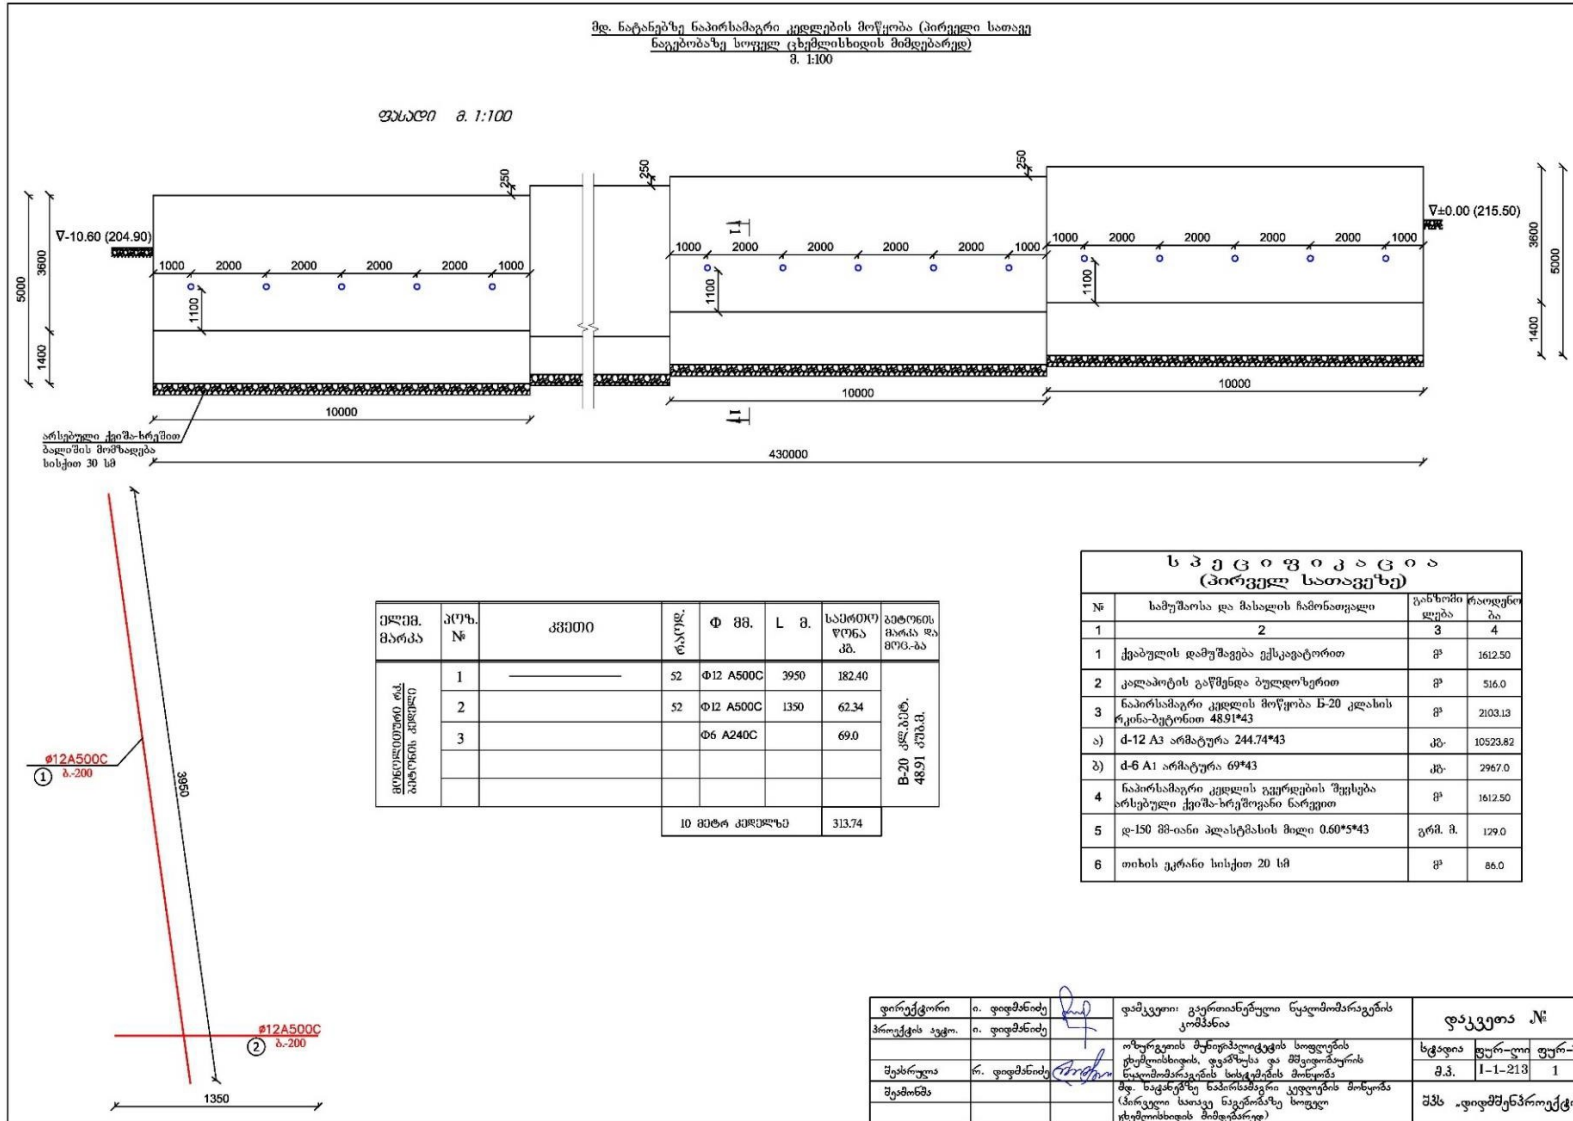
მდ. ნატანებზე ნაპირსამაგრი კედლების მოწყობა (პირველი სათავე ნაგებობაზე სოფელ ცხემლისხიდის მიმდებარედ)
მ. 1:100

ფასადი მ. 1:100

∇-10.60 (204.90)

∇±0.00 (215.50)

250 250 250

1000 2000 2000 2000 2000 1000

1000 2000 2000 2000 2000 1000

1000 2000 2000 2000 2000 1000

1100 1100 1100

5000 3600 1400

3600 5000 1400

10000 10000 10000

1-1 1-1

არსებული ქვიშა-ხრეშით ბალიშის მომზადება სისქით 30 სმ

430000

ø12A500C
① ბ.-200

3950

ø12A500C
② ბ.-200

1350

| ელემ. მარკა | პოზ. № | ესკიზი | რაოდ. | Φ მმ. | L მ. | საერთო წონა კგ. | ბეტონის მარკა და მოც.-ბა |
|---|---|---|---|---|---|---|---|
| მონოლითური რკ. ბეტონის კედელი | 1 | | 52 | Φ12 A500C | 3950 | 182.40 | B-20 კლ.ბეტ. 48.91 კუბ.მ. |
| | 2 | | 52 | Φ12 A500C | 1350 | 62.34 | |
| | 3 | | | Φ6 A240C | | 69.0 | |
| | | | | | | | |
| | | | | | | | |
| | | | 10 მეტრ კედელზე | | | 313.74 | |

სპეციფიკაცია
(პირველ სათავეზე)

| № | სამუშაოსა და მასალის ჩამონათვალი | განზომილება | რაოდენობა |
|---|---|---|---|
| 1 | 2 | 3 | 4 |
| 1 | ქვაბულის დამუშავება ექსკავატორით | მ³ | 1612.50 |
| 2 | კალაპოტის გაწმენდა ბულდოზერით | მ³ | 516.0 |
| 3 | ნაპირსამაგრი კედლის მოწყობა B-20 კლასის რკინა-ბეტონით 48.91*43 | მ³ | 2103.13 |
| ა) | d-12 A3 არმატურა 244.74*43 | კგ. | 10523.82 |
| ბ) | d-6 A1 არმატურა 69*43 | კგ. | 2967.0 |
| 4 | ნაპირსამაგრი კედლის გვერდების შევსება არსებული ქვიშა-ხრეშოვანი ნარევით | მ³ | 1612.50 |
| 5 | დ-150 მმ-იანი პლასტმასის მილი 0.60*5*43 | გრძ. მ. | 129.0 |
| 6 | თიხის ეკრანი სისქით 20 სმ | მ³ | 86.0 |

დირექტორი ი. ფიფიშვილი
პროექტის ავტ. ი. ფიფიშვილი
შეასრულა რ. ფიფიშვილი
შეამოწმა
დამკვეთი: გაერთიანებული წყალმომარაგების კომპანია
ონის მუნიციპალიტეტის სოფლების ცხემლისხიდის, ღვამბუსა და მიმდებარე წყალმომარაგების სისტემების მოწყობა
მდ. ნატანებზე ნაპირსამაგრი კედლების მოწყობა (პირველი სათავე ნაგებობაზე სოფელ ცხემლისხიდის მიმდებარედ)
დაკვეთა №
სტადია ფურ-ლი ფურ-
მ.პ. I-1-213 1
შპს „დიდმშენპროექტ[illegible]